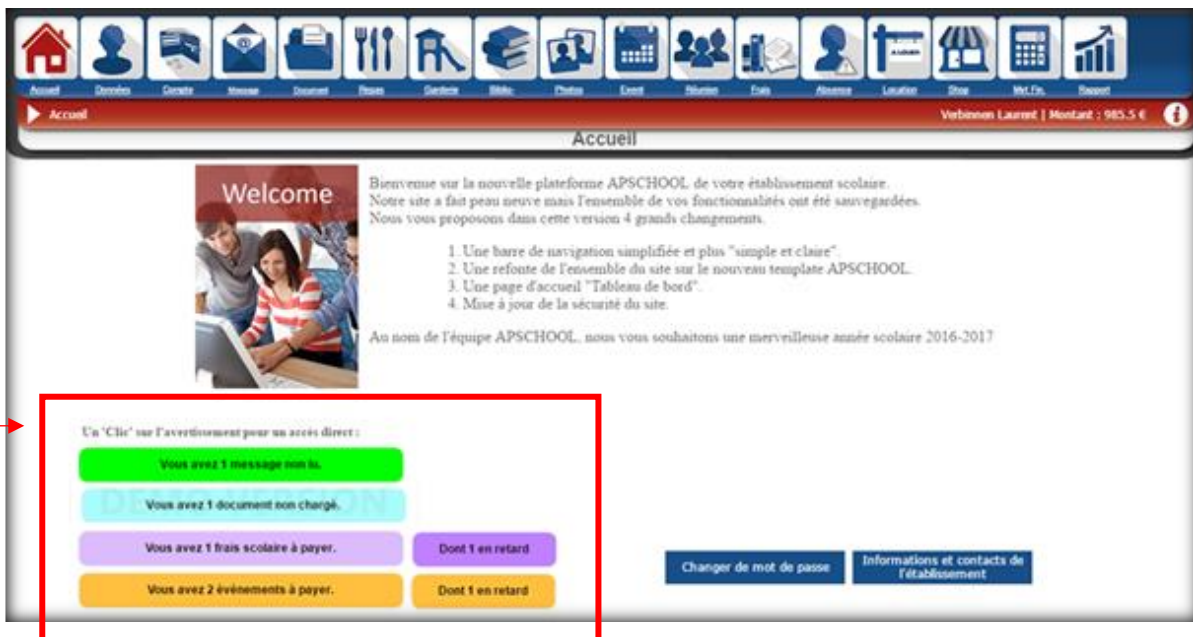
Accueil Données Compte Message Document Repas Garderie Biblio Photos Event Réunion Frais Absence Location Shop Mvt Fin. Rapport

Accueil

Verbinnen Laurent | Montant : 985.5 €

Accueil

Welcome

Bienvenue sur la nouvelle plateforme APSCHOOL de votre établissement scolaire.
Notre site a fait peau neuve mais l'ensemble de vos fonctionnalités ont été sauvegardées.
Nous vous proposons dans cette version 4 grands changements.

1. Une barre de navigation simplifiée et plus "simple et claire".
2. Une refonte de l'ensemble du site sur le nouveau template APSCHOOL.
3. Une page d'accueil "Tableau de bord".
4. Mise à jour de la sécurité du site.

Au nom de l'équipe APSCHOOL, nous vous souhaitons une merveilleuse année scolaire 2016-2017

Un 'Clic' sur l'avertissement pour un accès direct :

Vous avez 1 message non lu.

Vous avez 1 document non chargé.

Vous avez 1 frais scolaire à payer.

Dont 1 en retard

Vous avez 2 événements à payer.

Dont 1 en retard

Changer de mot de passe

Informations et contacts de l'établissement